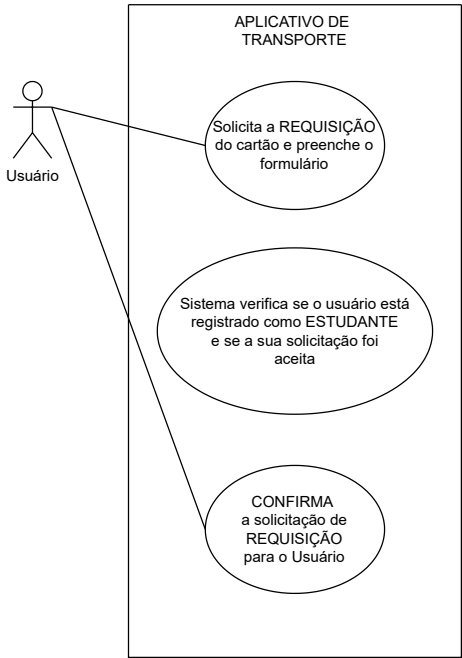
APLICATIVO DE TRANSPORTE

Usuário

Solicita a REQUISIÇÃO do cartão e preenche o formulário

Sistema verifica se o usuário está registrado como ESTUDANTE e se a sua solicitação foi aceita

CONFIRMA a solicitação de REQUISIÇÃO para o Usuário